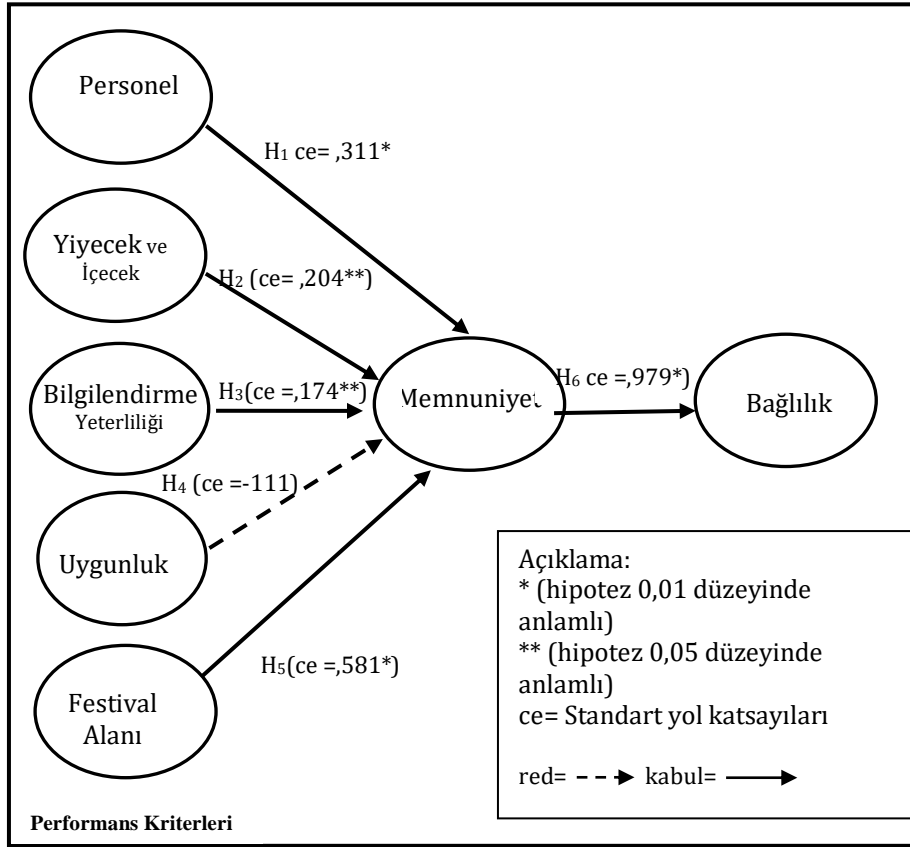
Personel

$H_1$ ce= ,311*

Yiyecek ve İçecek

$H_2$ (ce= ,204**)

Bilgilendirme Yeterliliği

$H_3$(ce =,174**)

Memnuniyet

$H_6$ ce =,979*)

Bağlılık

$H_4$ (ce =-111)

Uygunluk

Festival Alanı

$H_5$(ce =,581*)

Açıklama:
* (hipotez 0,01 düzeyinde anlamlı)
** (hipotez 0,05 düzeyinde anlamlı)
ce= Standart yol katsayıları

red= kabul=

Performans Kriterleri